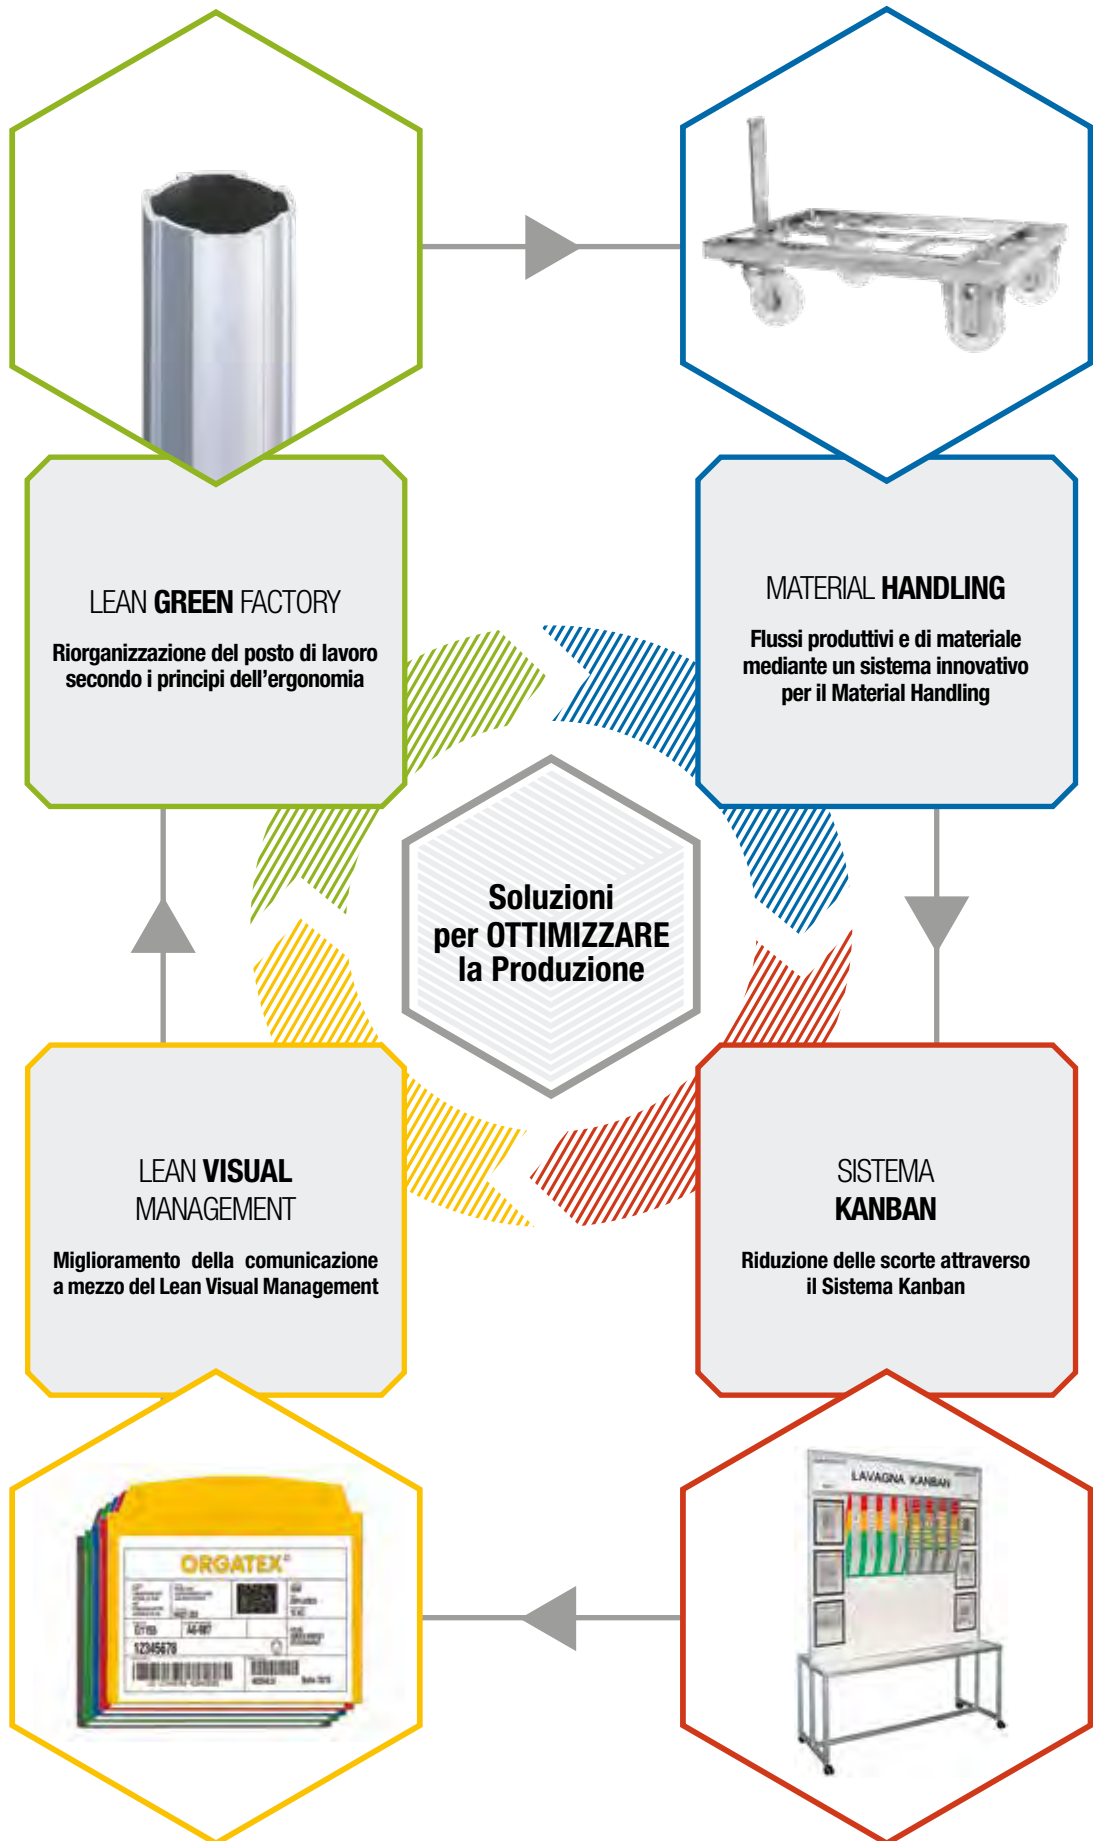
LEAN GREEN FACTORY

Riorganizzazione del posto di lavoro secondo i principi dell'ergonomia

MATERIAL HANDLING

Flussi produttivi e di materiale mediante un sistema innovativo per il Material Handling

Soluzioni per OTTIMIZZARE la Produzione

LEAN VISUAL MANAGEMENT

Miglioramento della comunicazione a mezzo del Lean Visual Management

SISTEMA KANBAN

Riduzione delle scorte attraverso il Sistema Kanban

ORGATEX

12345678

LAVAGNA KANBAN